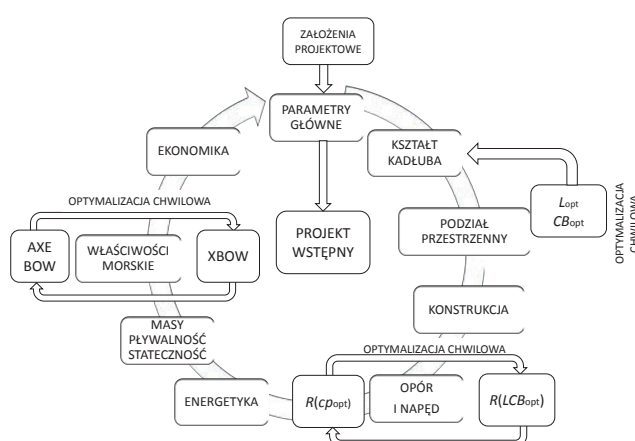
ZAŁOŻENIA PROJEKTOWE

PARAMETRY GŁÓWNE

EKONOMIKA

KSZTAŁT KADŁUBA

OPTYMALIZACJA CHWILOWA

$L_{opt}$
$CB_{opt}$

OPTYMALIZACJA CHWILOWA

AXE BOW

WŁAŚCIWOŚCI MORSKIE

XBOW

PROJEKT WSTĘPNY

PODZIAŁ PRZESTRZENNY

KONSTRUKCJA

MASY PŁYWALNOŚĆ STATECZNOŚĆ

OPTYMALIZACJA CHWILOWA

ENERGETYKA

$R(cp_{opt})$

OPÓR I NAPĘD

$R(LCB_{opt})$